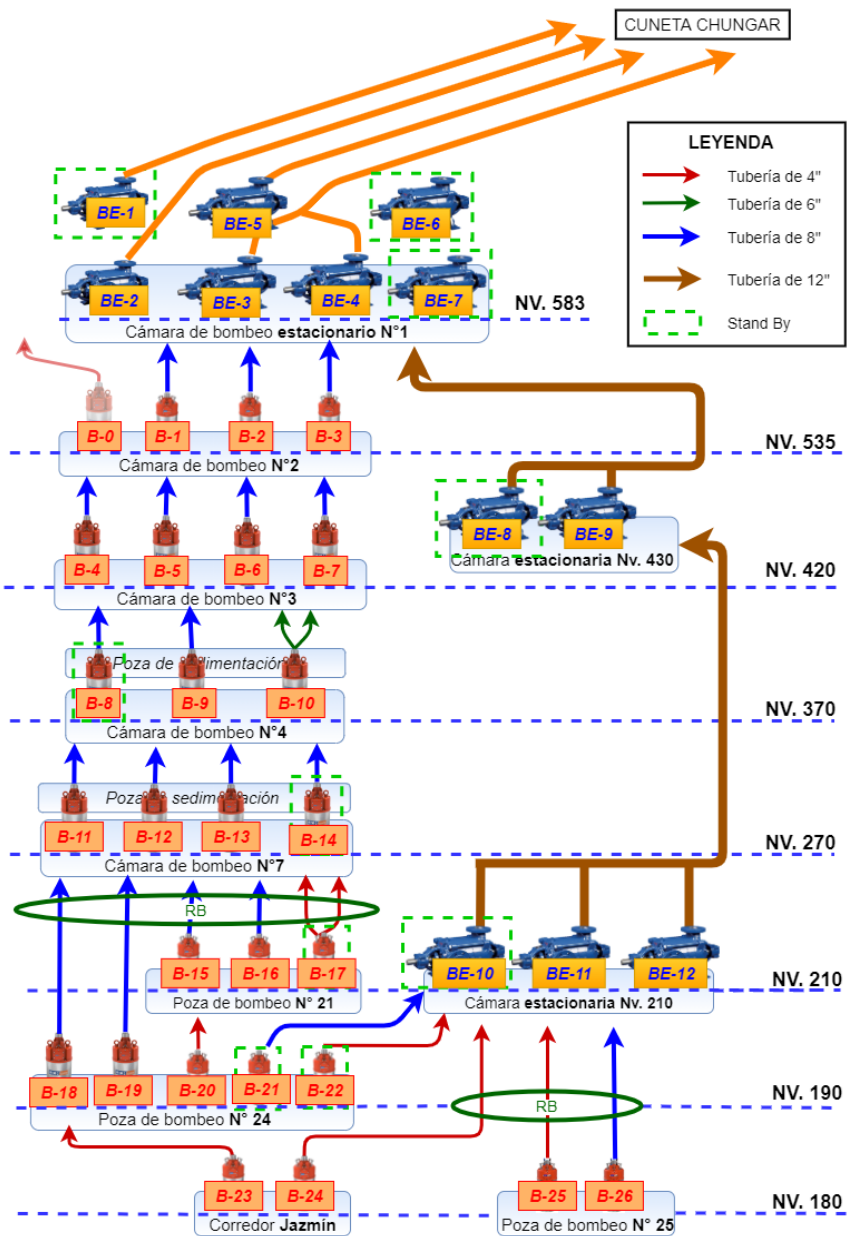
CUNETA CHUNGAR

LEYENDA
Tubería de 4"
Tubería de 6"
Tubería de 8"
Tubería de 12"
Stand By

BE-1
BE-5
BE-6
BE-2
BE-3
BE-4
BE-7
NV. 583
Cámara de bombeo estacionario N°1

B-0
B-1
B-2
B-3
NV. 535
Cámara de bombeo N°2

BE-8
BE-9
Cámara estacionaria Nv. 430

B-4
B-5
B-6
B-7
NV. 420
Cámara de bombeo N°3

Poza de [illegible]imentación
B-8
B-9
B-10
NV. 370
Cámara de bombeo N°4

Poza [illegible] sedime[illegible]ación
B-11
B-12
B-13
B-14
NV. 270
Cámara de bombeo N°7

RB
B-15
B-16
B-17
Poza de bombeo N° 21

BE-10
BE-11
BE-12
NV. 210
Cámara estacionaria Nv. 210

B-18
B-19
B-20
B-21
B-22
NV. 190
Poza de bombeo N° 24

RB

B-23
B-24
Corredor Jazmín
B-25
B-26
Poza de bombeo N° 25
NV. 180